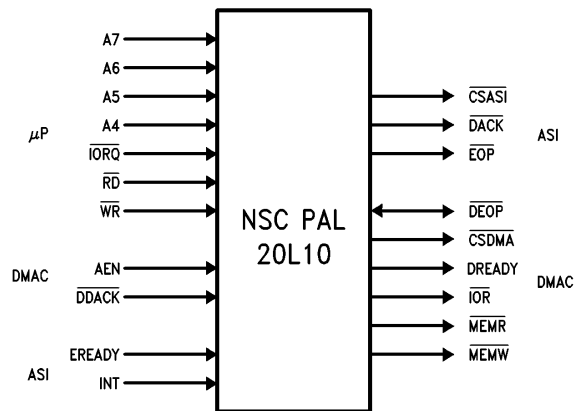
A7
A6
A5
A4
$\mu$P
$\overline{IORQ}$
$\overline{RD}$
$\overline{WR}$
DMAC
AEN
$\overline{DDACK}$
EREADY
ASI
INT

NSC PAL
20L10

$\overline{CSASI}$
$\overline{DACK}$
ASI
$\overline{EOP}$
$\overline{DEOP}$
$\overline{CSDMA}$
DREADY
DMAC
$\overline{IOR}$
$\overline{MEMR}$
$\overline{MEMW}$